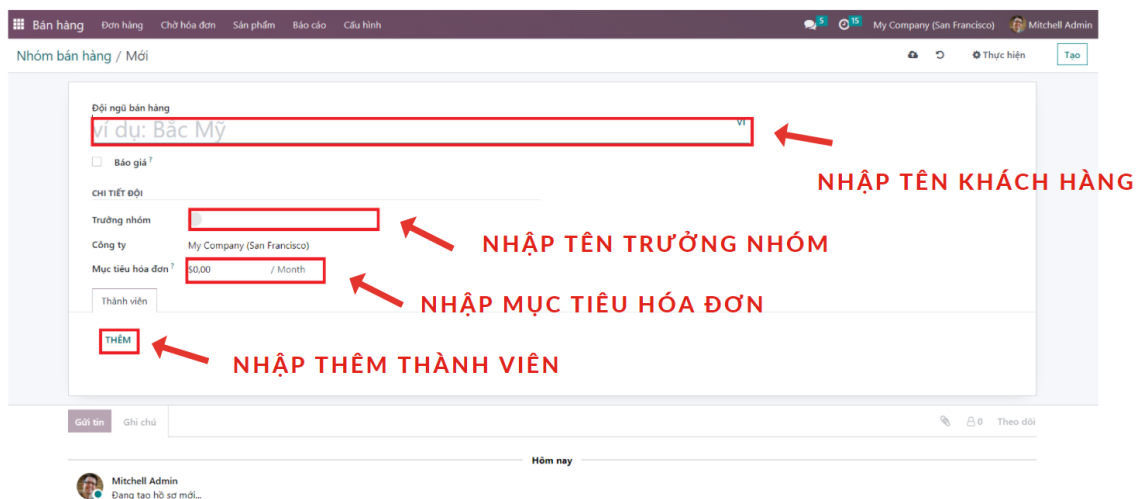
Bán hàng Đơn hàng Chờ hóa đơn Sản phẩm Báo cáo Cấu hình

5 15 My Company (San Francisco) Mitchell Admin

Nhóm bán hàng / Mới

Thực hiện Tạo

Đội ngũ bán hàng

ví dụ: Bắc Mỹ

VI

NHẬP TÊN KHÁCH HÀNG

Báo giá ?

CHI TIẾT ĐỘI

Trưởng nhóm

NHẬP TÊN TRƯỞNG NHÓM

Công ty My Company (San Francisco)

Mục tiêu hóa đơn ? $0,00 / Month

NHẬP MỤC TIÊU HÓA ĐƠN

Thành viên

THÊM

NHẬP THÊM THÀNH VIÊN

Gửi tin Ghi chú

0 Theo dõi

Hôm nay

Mitchell Admin
Đang tạo hồ sơ mới...